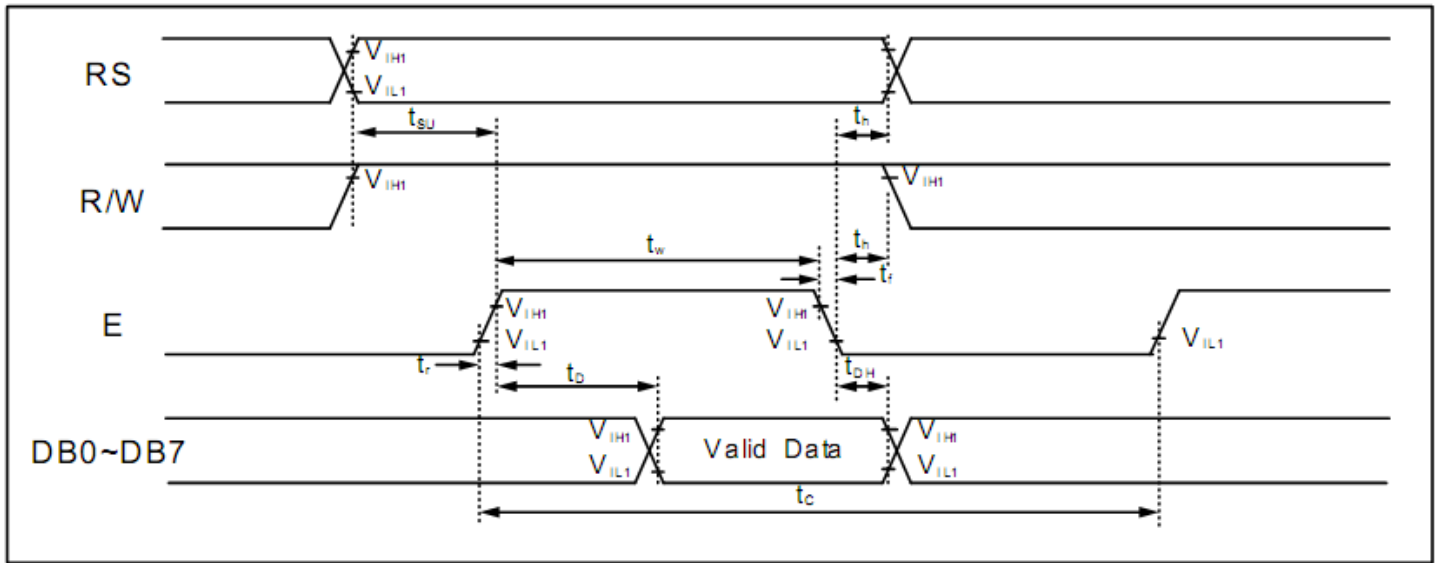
RS
$V_{IH1}$
$V_{IL1}$
$t_{SU}$
$t_h$
R/W
$V_{IH1}$
$V_{IH1}$
$t_w$
$t_h$
$t_f$
E
$V_{IH1}$
$V_{IL1}$
$V_{IH1}$
$V_{IL1}$
$V_{IL1}$
$t_r$
$t_D$
$t_{DH}$
DB0~DB7
$V_{IH1}$
$V_{IL1}$
Valid Data
$V_{IH1}$
$V_{IL1}$
$t_C$